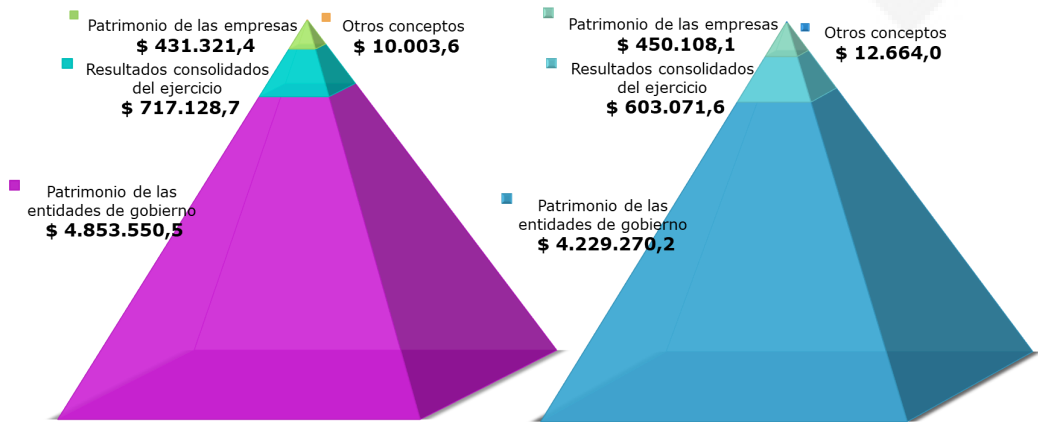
Patrimonio de las empresas
$ 431.321,4

Otros conceptos
$ 10.003,6

Resultados consolidados del ejercicio
$ 717.128,7

Patrimonio de las entidades de gobierno
$ 4.853.550,5

Patrimonio de las empresas
$ 450.108,1

Otros conceptos
$ 12.664,0

Resultados consolidados del ejercicio
$ 603.071,6

Patrimonio de las entidades de gobierno
$ 4.229.270,2